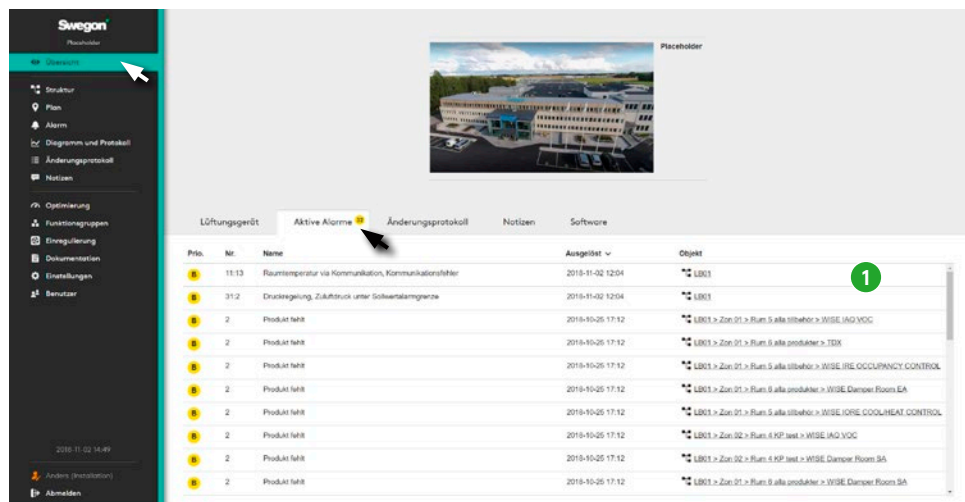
Swegon
Placeholder
Übersicht
Struktur
Plan
Alarm
Diagramm und Protokoll
Änderungsprotokoll
Notizen
Optimierung
Funktionsgruppen
Einregulierung
Dokumentation
Einstellungen
Benutzer
2018-11-02 14:49
Anders (Installation)
Abmelden

Placeholder

Lüftungsgerät | Aktive Alarme 12 | Änderungsprotokoll | Notizen | Software

1

| Prio. | Nr. | Name | Ausgelöst | Objekt |
|---|---|---|---|---|
| B | 11:13 | Raumtemperatur via Kommunikation, Kommunikationsfehler | 2018-11-02 12:04 | LB01 |
| B | 31:2 | Druckregelung, Zuluftdruck unter Sollwertalarmgrenze | 2018-11-02 12:04 | LB01 |
| B | 2 | Produkt fehlt | 2018-10-25 17:12 | LB01 > Zon 01 > Rum 5 alla tillbehör > WISE IAQ VOC |
| B | 2 | Produkt fehlt | 2018-10-25 17:12 | LB01 > Zon 01 > Rum 6 alla produkter > TDX |
| B | 2 | Produkt fehlt | 2018-10-25 17:12 | LB01 > Zon 01 > Rum 5 alla tillbehör > WISE IRE OCCUPANCY CONTROL |
| B | 2 | Produkt fehlt | 2018-10-25 17:12 | LB01 > Zon 01 > Rum 6 alla produkter > WISE Damper Room EA |
| B | 2 | Produkt fehlt | 2018-10-25 17:12 | LB01 > Zon 01 > Rum 5 alla tillbehör > WISE IORE COOL/HEAT CONTROL |
| B | 2 | Produkt fehlt | 2018-10-25 17:12 | LB01 > Zon 02 > Rum 4 KP test > WISE IAQ VOC |
| B | 2 | Produkt fehlt | 2018-10-25 17:12 | LB01 > Zon 02 > Rum 4 KP test > WISE Damper Room SA |
| B | 2 | Produkt fehlt | 2018-10-25 17:12 | LB01 > Zon 01 > Rum 6 alla produkter > WISE Damper Room SA |